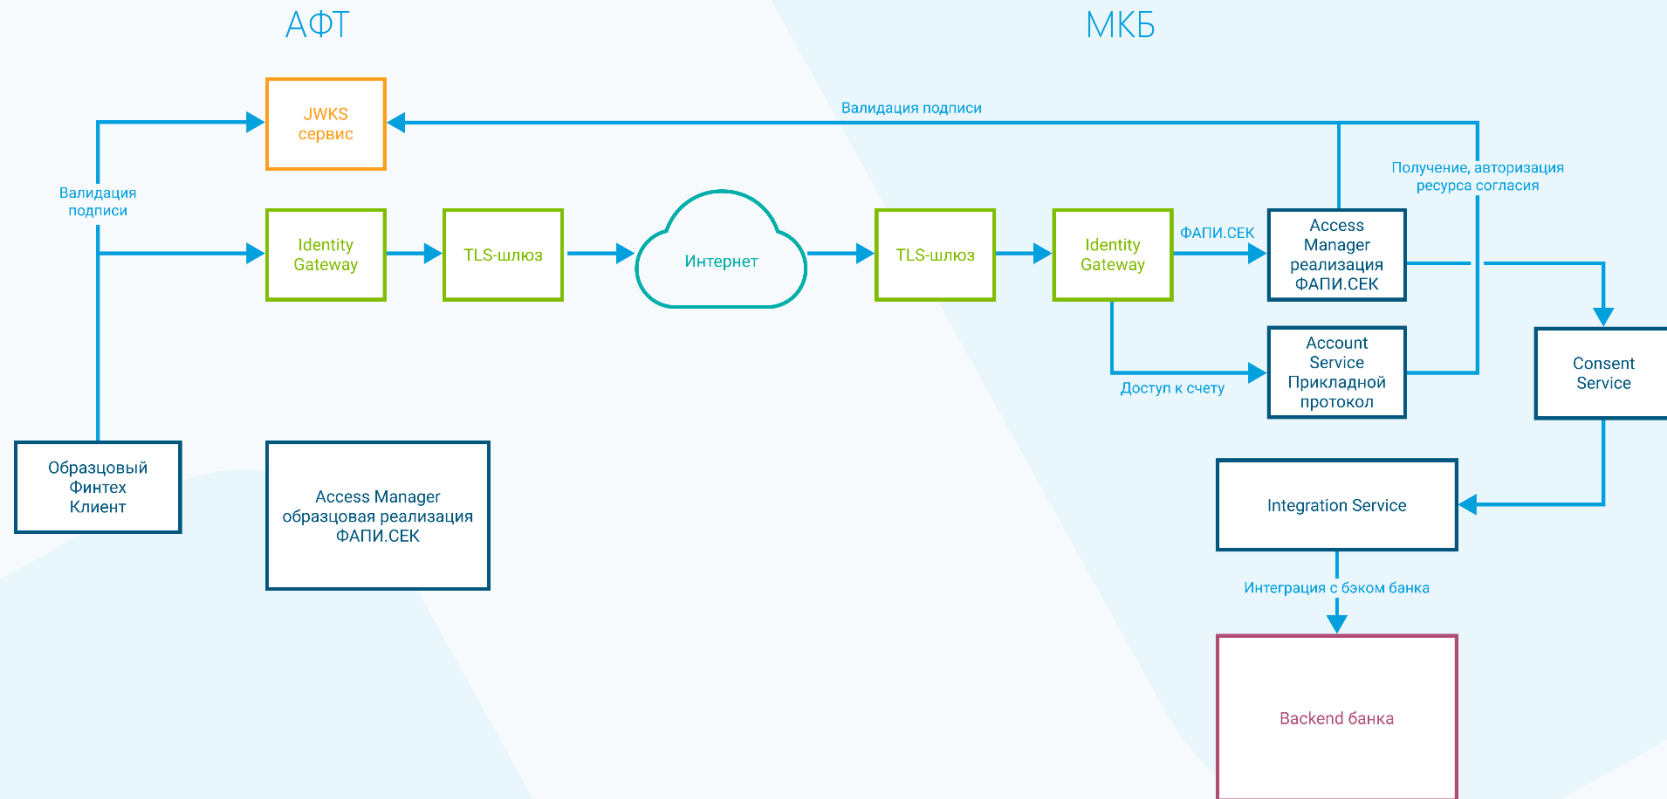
АФТ

МКБ

JWKS сервис

Валидация подписи

Валидация подписи

Получение, авторизация ресурса согласия

Identity Gateway

TLS-шлюз

Интернет

TLS-шлюз

Identity Gateway

ФАПИ.СЕК

Access Manager реализация ФАПИ.СЕК

Account Service Прикладной протокол

Доступ к счету

Consent Service

Образцовый Финтех Клиент

Access Manager образцовая реализация ФАПИ.СЕК

Integration Service

Интеграция с бэком банка

Backend банка